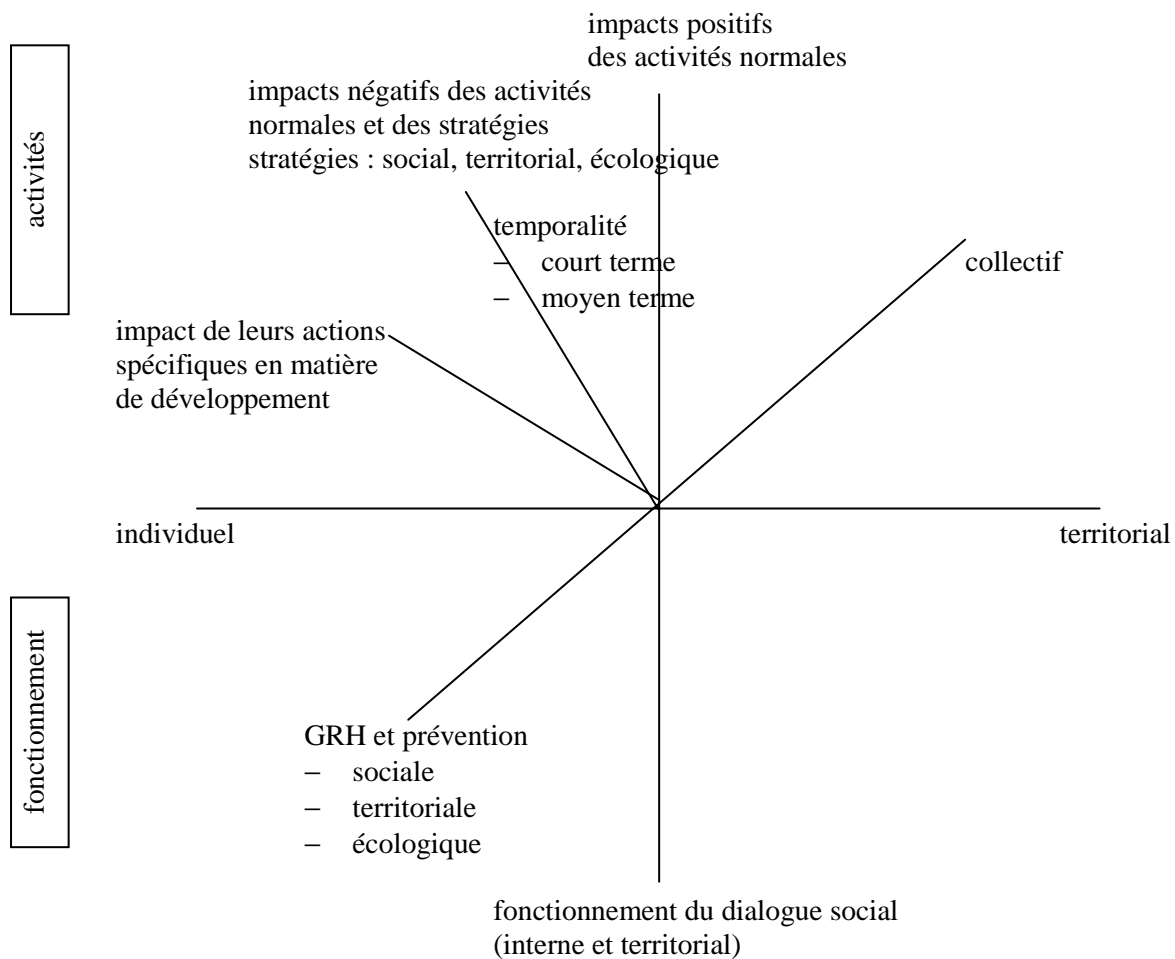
activités

impacts positifs
des activités normales

impacts négatifs des activités
normales et des stratégies
stratégies : social, territorial, écologique

temporalité
– court terme
– moyen terme

collectif

impact de leurs actions
spécifiques en matière
de développement

individuel

territorial

fonctionnement

GRH et prévention
– sociale
– territoriale
– écologique

fonctionnement du dialogue social
(interne et territorial)